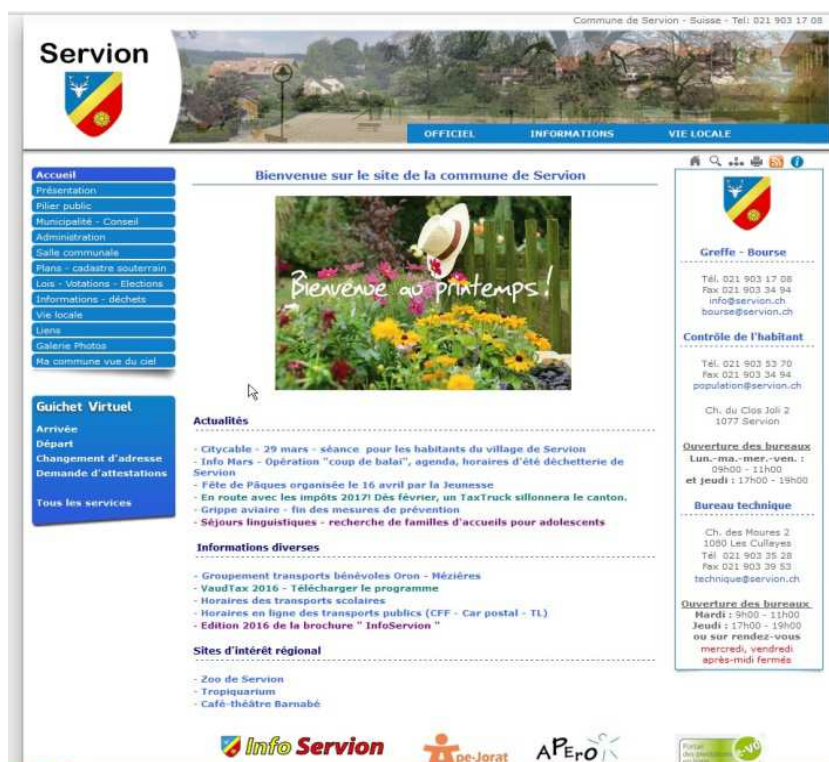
Commune de Servion - Suisse - Tel: 021 903 17 08

Servion

OFFICIEL INFORMATIONS VIE LOCALE

Accueil
Présentation
Pilier public
Municipalité - Conseil
Administration
Salle communale
Plans - cadastre souterrain
Lois - Votations - Elections
Informations - déchets
Vie locale
Liens
Galerie Photos
Ma commune vue du ciel

Guichet Virtuel
Arrivée
Départ
Changement d'adresse
Demande d'attestations

Tous les services

Bienvenue sur le site de la commune de Servion

Bienvenue au printemps!

Actualités

- Citycable - 29 mars - séance pour les habitants du village de Servion
- Info Mars - Opération "coup de balai", agenda, horaires d'été déchetterie de Servion
- Fête de Pâques organisée le 16 avril par la Jeunesse
- En route avec les impôts 2017! Dès février, un TaxTruck sillonnera le canton.
- Grippe aviaire - fin des mesures de prévention
- Séjours linguistiques - recherche de familles d'accueils pour adolescents

Informations diverses

- Groupement transports bénévoles Oron - Mézières
- VaudTax 2016 - Télécharger le programme
- Horaires des transports scolaires
- Horaires en ligne des transports publics (CFF - Car postal - TL)
- Edition 2016 de la brochure " InfoServion "

Sites d'intérêt régional

- Zoo de Servion
- Tropiquarium
- Café-théâtre Barnabé

Greffe - Bourse

Tél. 021 903 17 08
Fax 021 903 34 94
info@servion.ch
bourse@servion.ch

Contrôle de l'habitant

Tél. 021 903 53 70
Fax 021 903 34 94
population@servion.ch

Ch. du Clos Joli 2
1077 Servion

Ouverture des bureaux
Lun.-ma.-mer.-ven. : 09h00 - 11h00
et jeudi : 17h00 - 19h00

Bureau technique

Ch. des Moures 2
1080 Les Cullayes
Tél 021 903 35 28
Fax 021 903 39 53
technique@servion.ch

Ouverture des bureaux
Mardi : 9h00 - 11h00
Jeudi : 17h00 - 19h00
ou sur rendez-vous
mercredi, vendredi
après-midi fermés

Info Servion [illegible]pe-Jorat APEro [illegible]